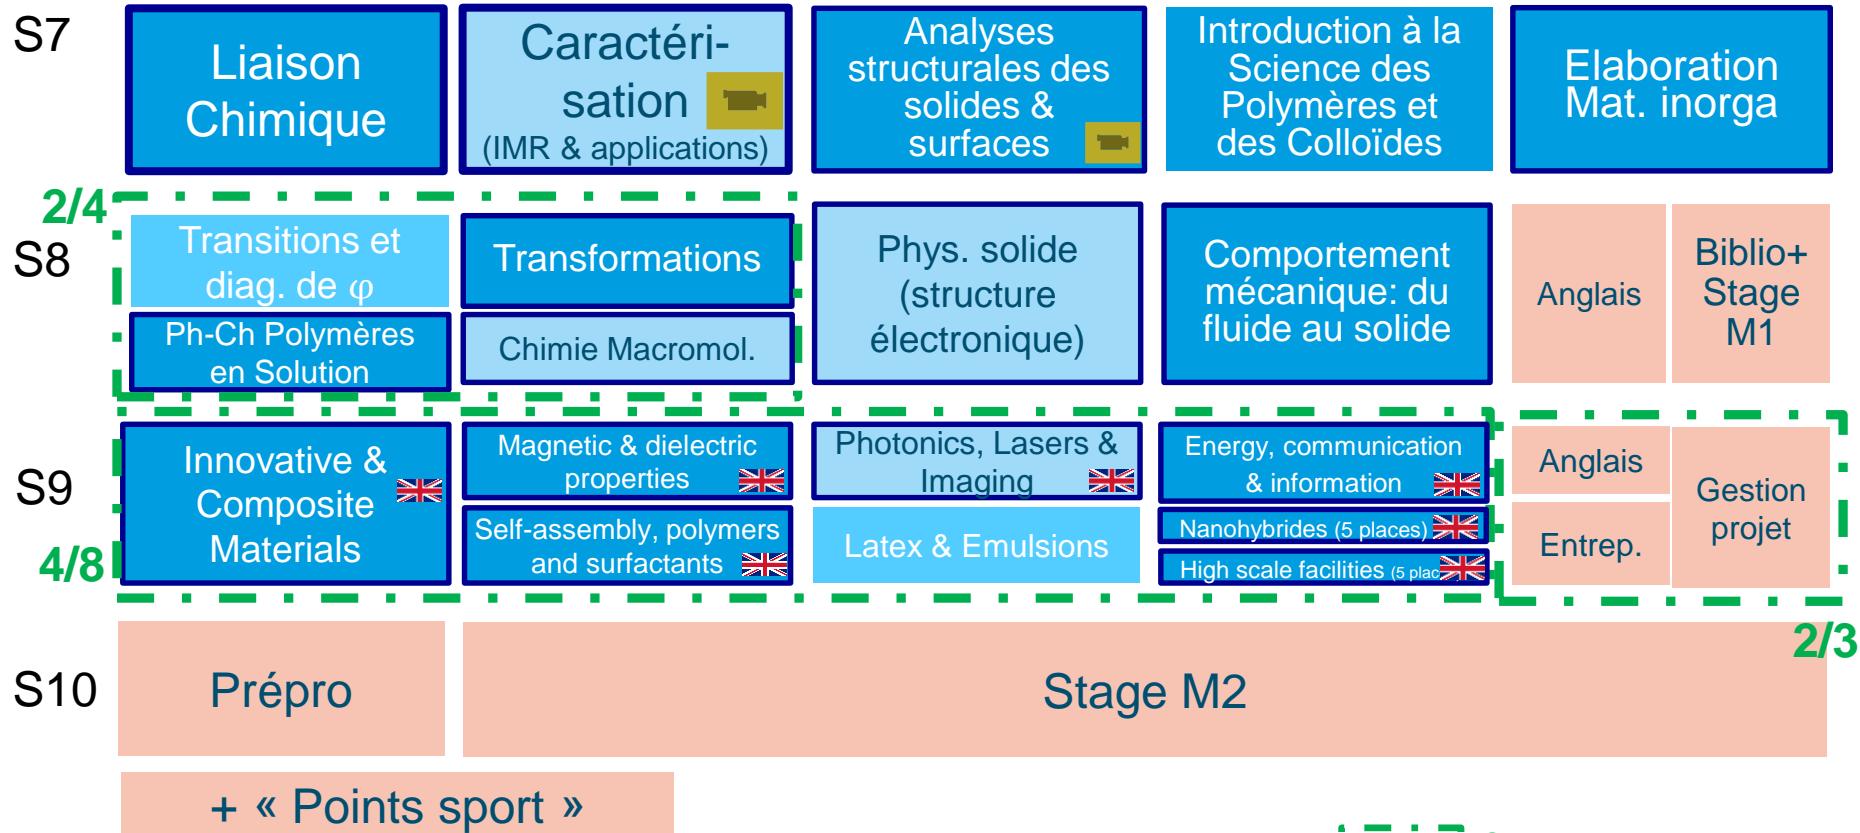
S7

Liaison Chimique

Caractérisation (IMR & applications)

Analyses structurales des solides & surfaces

Introduction à la Science des Polymères et des Colloïdes

Elaboration Mat. inorga

2/4

S8

Transitions et diag. de φ

Transformations

Ph-Ch Polymères en Solution

Chimie Macromol.

Phys. solide (structure électronique)

Comportement mécanique: du fluide au solide

Anglais

Biblio+ Stage M1

S9

4/8

Innovative & Composite Materials

Magnetic & dielectric properties

Self-assembly, polymers and surfactants

Photonics, Lasers & Imaging

Latex & Emulsions

Energy, communication & information

Nanohybrides (5 places)

High scale facilities (5 plac

Anglais

Entrep.

Gestion projet

2/3

S10

Prépro

Stage M2

+ « Points sport »